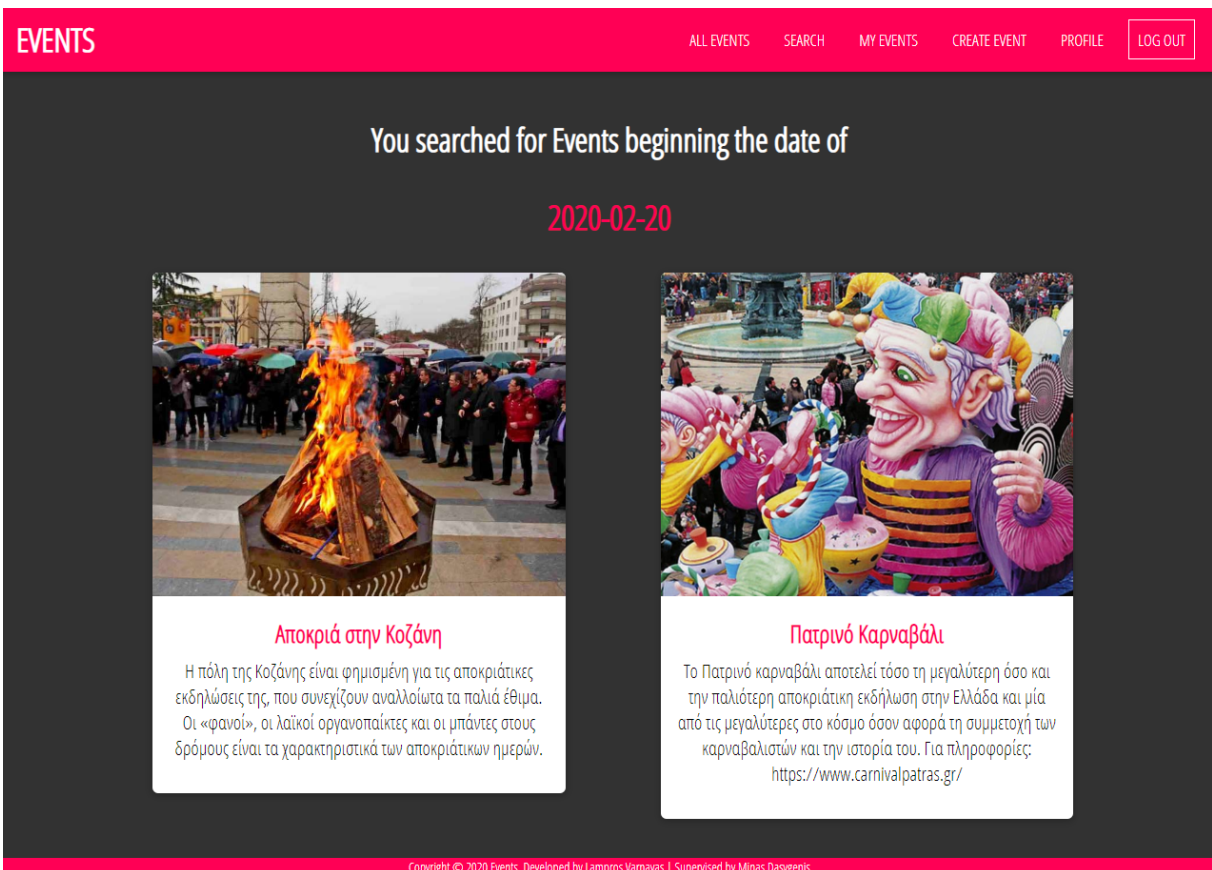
EVENTS

ALL EVENTS SEARCH MY EVENTS CREATE EVENT PROFILE LOG OUT

You searched for Events beginning the date of

2020-02-20

Αποκριά στην Κοζάνη

Η πόλη της Κοζάνης είναι φημισμένη για τις αποκριάτικες εκδηλώσεις της, που συνεχίζουν αναλλοίωτα τα παλιά έθιμα. Οι «φανοί», οι λαϊκοί οργανοπαίκτες και οι μπάντες στους δρόμους είναι τα χαρακτηριστικά των αποκριάτικων ημερών.

Πατρινό Καρναβάλι

Το Πατρινό καρναβάλι αποτελεί τόσο τη μεγαλύτερη όσο και την παλιότερη αποκριάτικη εκδήλωση στην Ελλάδα και μία από τις μεγαλύτερες στο κόσμο όσον αφορά τη συμμετοχή των καρναβαλιστών και την ιστορία του. Για πληροφορίες: https://www.carnivalpatras.gr/

Copyright © 2020 Events. Developed by Lampros Varnavas | Supervised by Minas Dasygenis